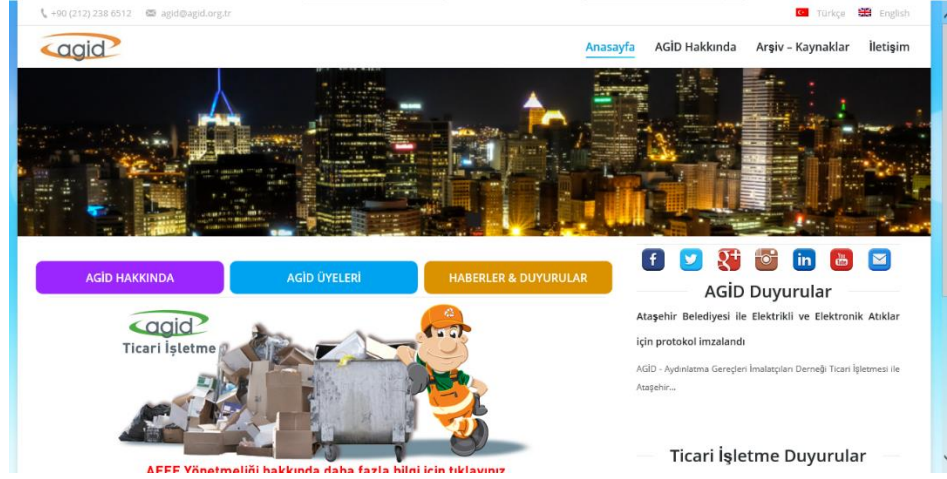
+90 (212) 238 6512 agid@agid.org.tr

Türkçe English

agid

Anasayfa AGİD Hakkında Arşiv – Kaynaklar İletişim

AGİD HAKKINDA AGİD ÜYELERİ HABERLER & DUYURULAR

agid Ticari İşletme

AEEE Yönetmeliği hakkında daha fazla bilgi için tıklayınız

AGİD Duyurular

Ataşehir Belediyesi ile Elektrikli ve Elektronik Atıklar için protokol imzalandı

AGİD - Aydınlatma Gereçleri İmalatçıları Derneği Ticari İşletmesi ile Ataşehir...

Ticari İşletme Duyurular